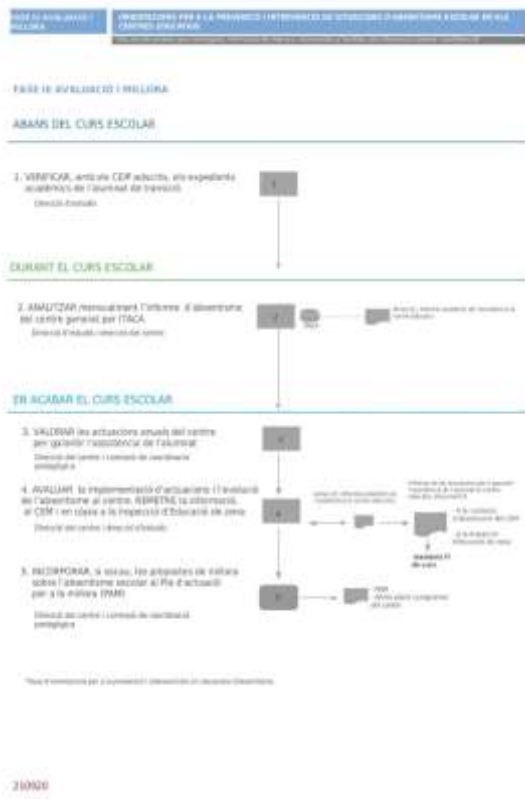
FASE III AVALUACIÓ I MILLORA

PROCEDIMENT PER A LA PREVENCIÓ I INTERVENCIÓ DE SITUACIONS D'ABSENTISME ESCOLAR EN ELS CENTRES EDUCATIUS

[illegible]

FASE III: AVALUACIÓ I MILLORA

ABANS DEL CURS ESCOLAR

1. VERIFICAR, amb els CEIP adscrits, els expedients acadèmics de l'alumnat de transició.
Direcció d'estudis

1

DURANT EL CURS ESCOLAR

2. ANALITZAR mensualment l'informe d'absentisme del centre generat per ITACA.
Direcció d'estudis i direcció del centre

2

ITACA

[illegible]

EN ACABAR EL CURS ESCOLAR

3. VALORAR les actuacions anuals del centre per gestionar l'assistència de l'alumnat.
Direcció del centre i comissió de coordinació pedagògica

3

4. AVALUAR la implementació d'actuacions i l'evolució de l'absentisme al centre. REMETRE la informació al CEM i en còpia a la Inspecció d'Educació de zona.
Direcció del centre i direcció d'estudis

4

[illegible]

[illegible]

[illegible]

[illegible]

5. INCORPORAR, si escau, les propostes de millora sobre l'absentisme escolar al Pla d'actuació per a la millora (PAM).
Direcció del centre i comissió de coordinació pedagògica

5

PAM
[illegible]

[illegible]

210920